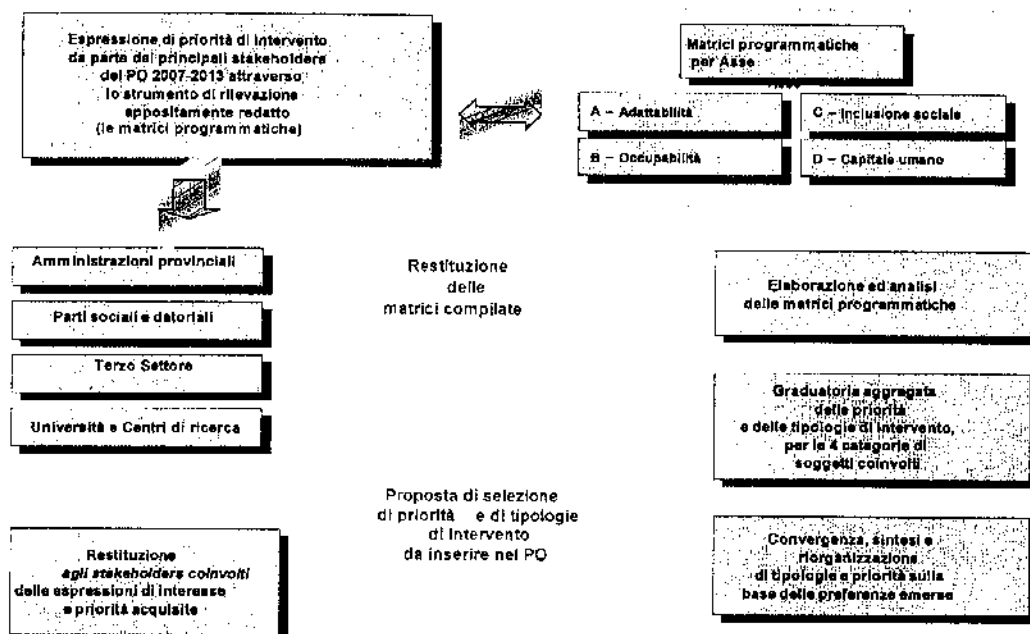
Espressione di priorità di intervento da parte dei principali stakeholders del PO 2007-2013 attraverso lo strumento di rilevazione appositamente redatto (le matrici programmatiche)

Matrici programmatiche per Asse

A – Adattabilità

C – Inclusione sociale

B – Occupabilità

D – Capitale umano

Amministrazioni provinciali

Parti sociali e datoriali

Terzo Settore

Università e Centri di ricerca

Restituzione delle matrici compilate

Elaborazione ed analisi delle matrici programmatiche

Graduatoria aggregata delle priorità e delle tipologie di intervento, per le 4 categorie di soggetti coinvolti

Proposta di selezione di priorità e di tipologie di intervento da inserire nel PO

Restituzione *agli stakeholders coinvolti* delle espressioni di interesse e priorità acquisite

Convergenza, sintesi e riorganizzazione di tipologie e priorità sulla base delle preferenze emerse